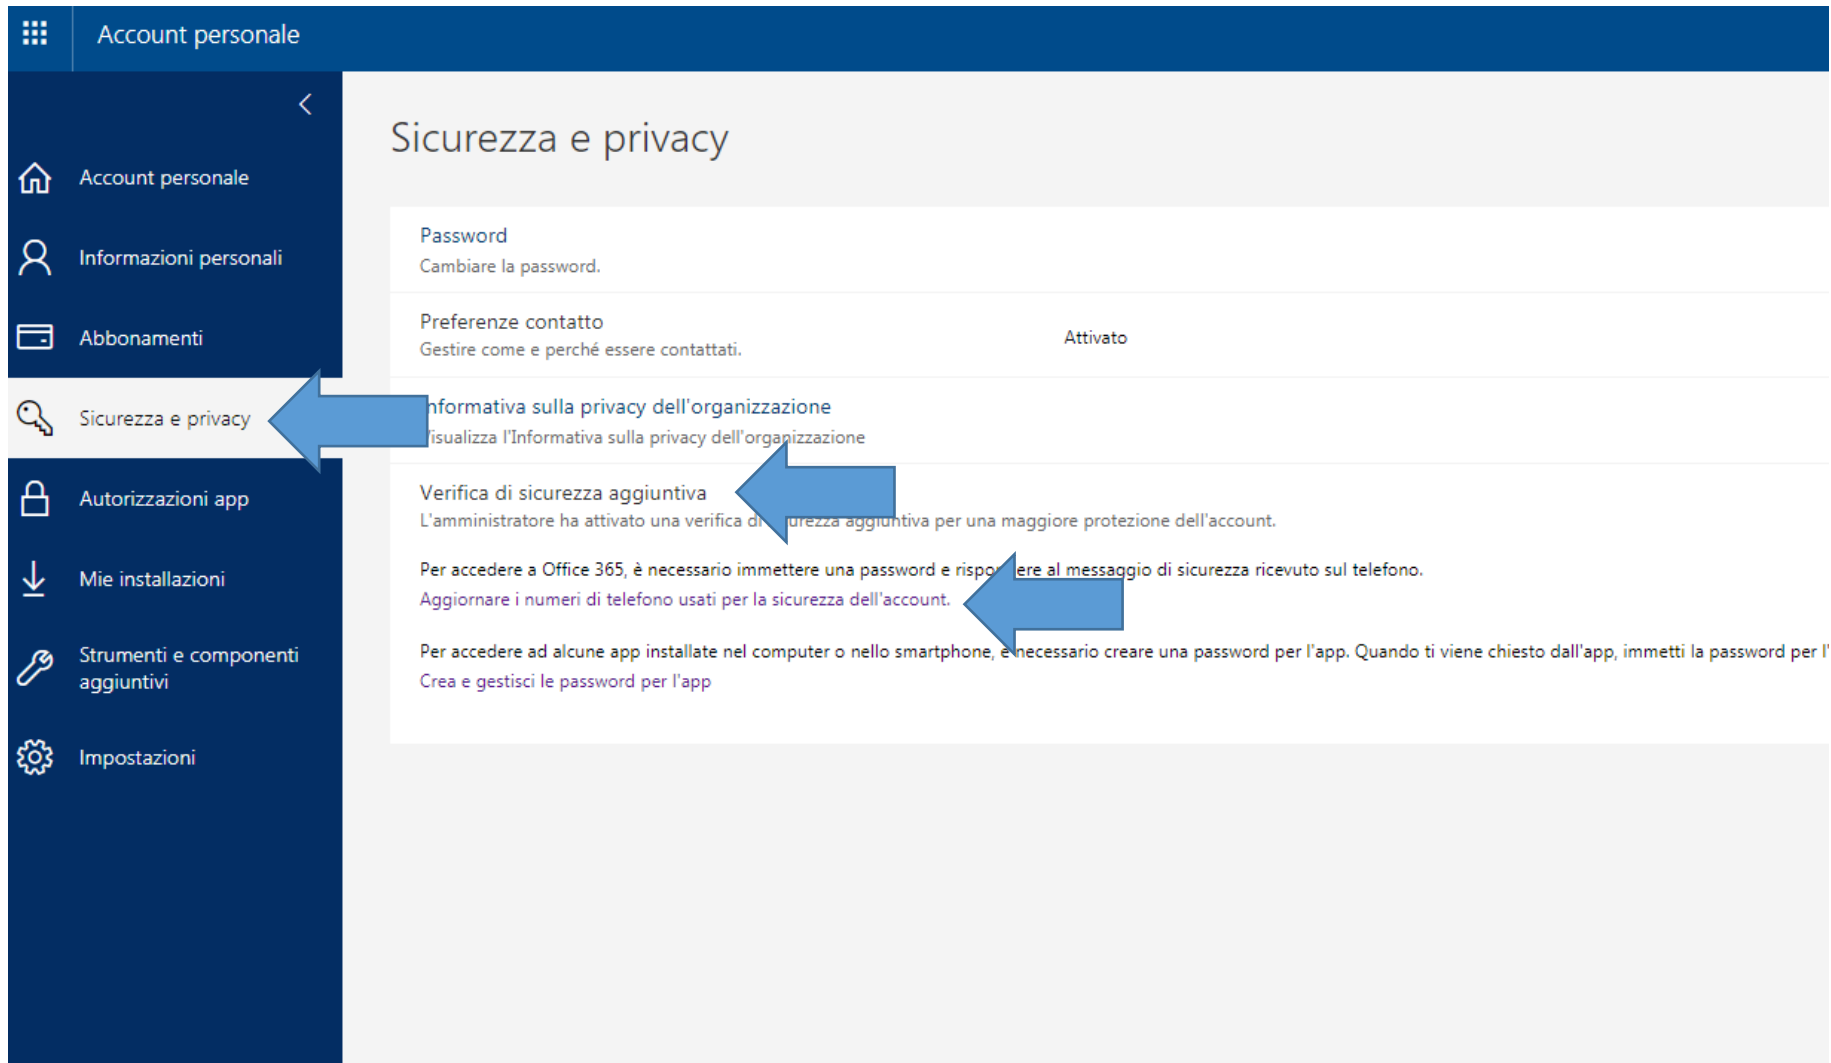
Account personale

Account personale
Informazioni personali
Abbonamenti
Sicurezza e privacy
Autorizzazioni app
Mie installazioni
Strumenti e componenti aggiuntivi
Impostazioni

Sicurezza e privacy

Password
Cambiare la password.

Preferenze contatto
Gestire come e perché essere contattati.
Attivato

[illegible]nformativa sulla privacy dell'organizzazione
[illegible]isualizza l'Informativa sulla privacy dell'organizzazione

Verifica di sicurezza aggiuntiva
L'amministratore ha attivato una verifica di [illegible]urezza aggiuntiva per una maggiore protezione dell'account.

Per accedere a Office 365, è necessario immettere una password e rispo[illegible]ere al messaggio di sicurezza ricevuto sul telefono.
Aggiornare i numeri di telefono usati per la sicurezza dell'account.

Per accedere ad alcune app installate nel computer o nello smartphone, è necessario creare una password per l'app. Quando ti viene chiesto dall'app, immetti la password per l'
Crea e gestisci le password per l'app